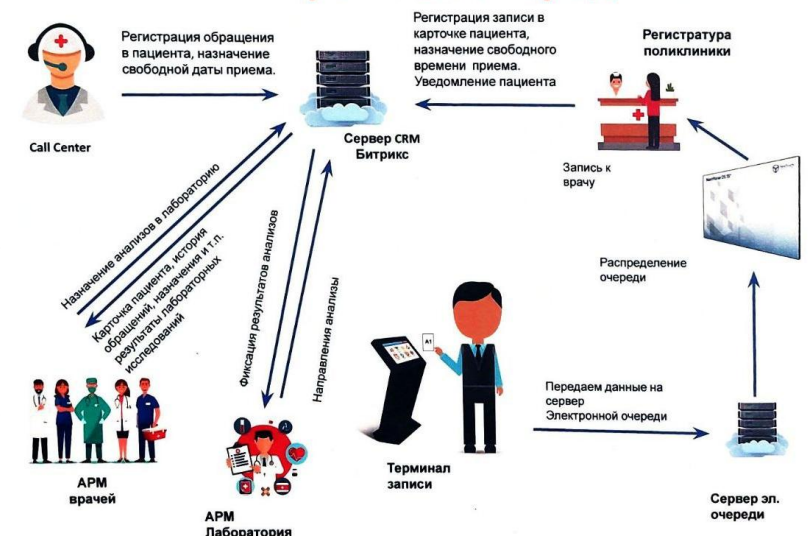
Регистрация обращения в пациента, назначение свободной даты приема.

Регистрация записи в карточке пациента, назначение свободного времени приема. Уведомление пациента

Регистратура поликлиники

Call Center

Сервер CRM Битрикс

Запись к врачу

Назначение анализов в лабораторию

Карточка пациента, история обращений, назначения и т.п. результаты лабораторных исследований

Фиксация результатов анализов

Направления анализы

Распределение очереди

A1

Передаем данные на сервер Электронной очереди

АРМ врачей

АРМ Лаборатория

Терминал записи

Сервер эл. очереди